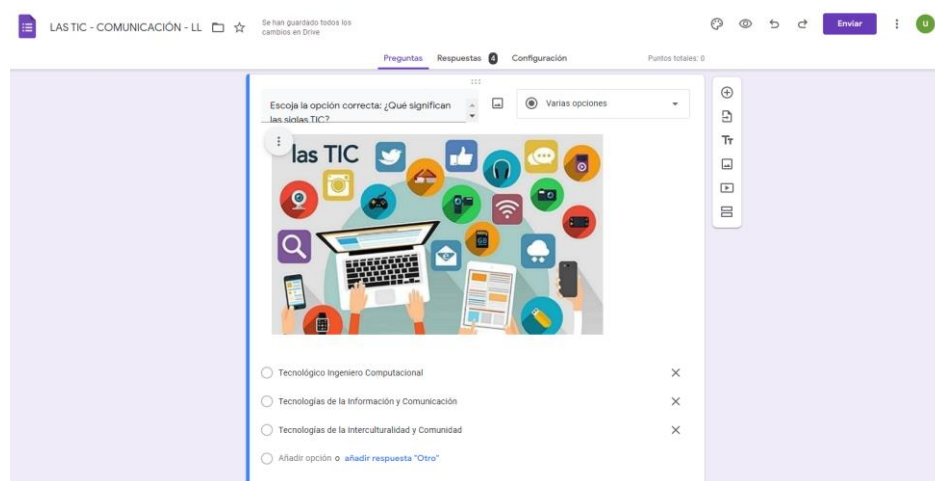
LAS TIC - COMUNICACIÓN - LL

Se han guardado todos los cambios en Drive

Enviar

U

Preguntas Respuestas 4 Configuración

Puntos totales: 0

Escoja la opción correcta: ¿Qué significan las siglas TIC?

Varias opciones

las TIC

Tecnológico Ingeniero Computacional

Tecnologías de la Información y Comunicación

Tecnologías de la Interculturalidad y Comunidad

Añadir opción o añadir respuesta "Otro"